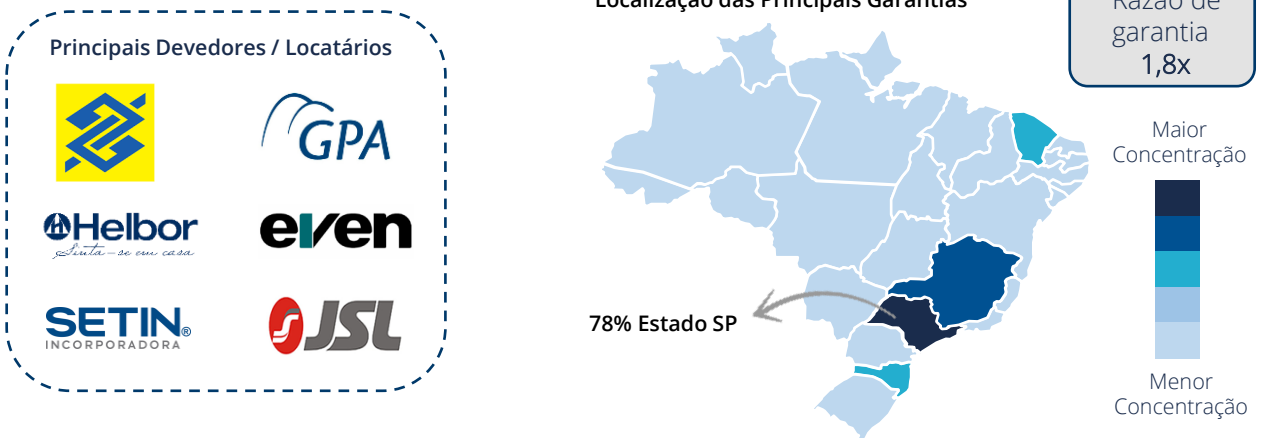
Principais Devedores / Locatários

GPA

Helbor
Sinta-se em casa

even

SETIN®
INCORPORADORA

JSL

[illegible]ização das Principais Garantias

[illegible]azão de
garantia
1,8x

Maior
Concentração

Menor
Concentração

78% Estado SP